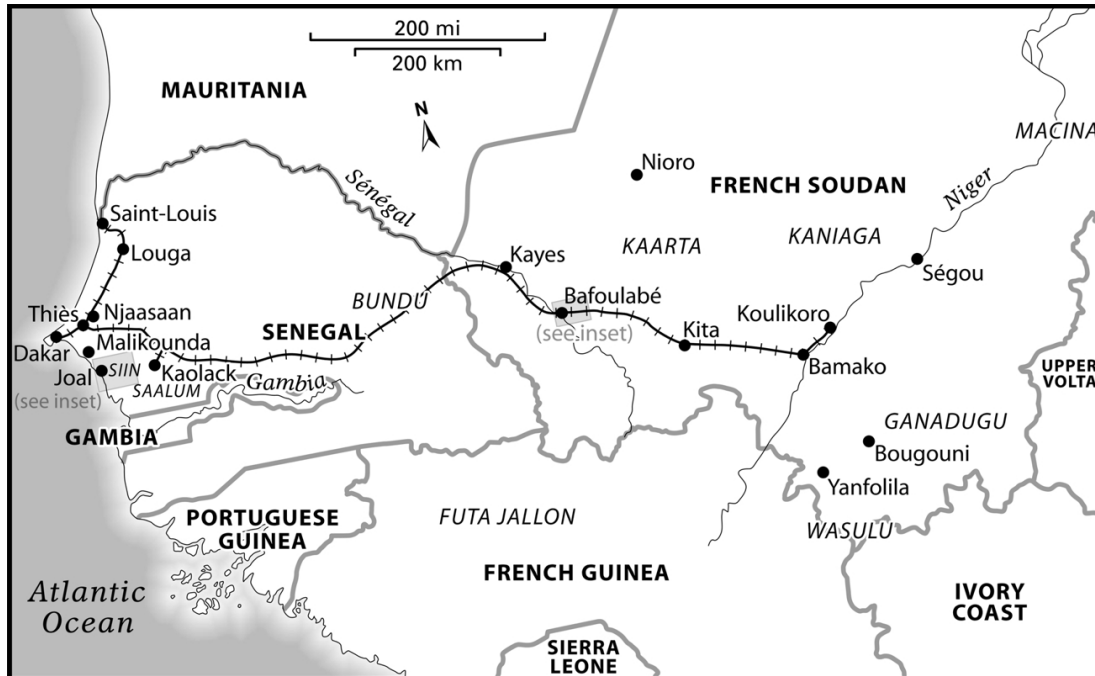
200 mi
200 km

MAURITANIA

N

MACINA

Nioro

FRENCH SOUDAN

Sénégal

Niger

Saint-Louis

Louga

KAARTA

KANIAGA

Ségou

Kayes

BUNDU

Bafoulabé

Thiès

Njaasaan

(see inset)

Koulikoro

SENEGAL

Kita

Dakar

Malikounda

Bamako

UPPER VOLTA

Joal

SIIN

Kaolack

(see inset)

SAALUM

Gambia

GANADUGU

GAMBIA

Bougouni

Yanfolila

PORTUGUESE GUINEA

FUTA JALLON

WASULU

Atlantic Ocean

FRENCH GUINEA

IVORY COAST

SIERRA LEONE